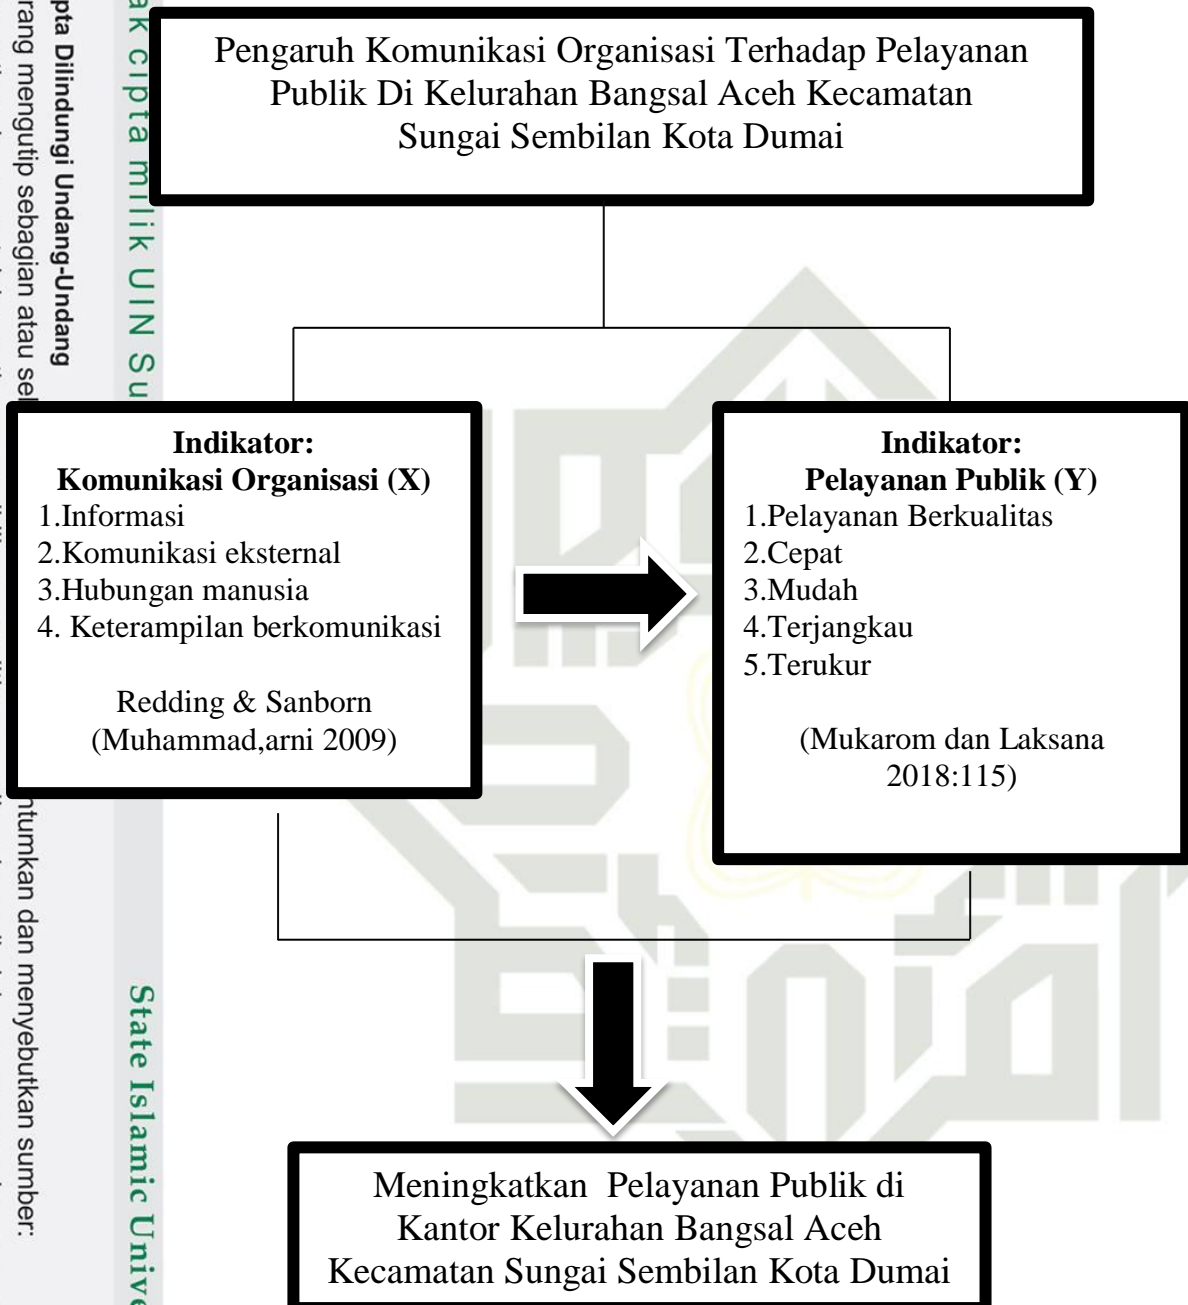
Pengaruh Komunikasi Organisasi Terhadap Pelayanan Publik Di Kelurahan Bangsal Aceh Kecamatan Sungai Sembilan Kota Dumai

Indikator:
Komunikasi Organisasi (X)
1.Informasi
2.Komunikasi eksternal
3.Hubungan manusia
4. Keterampilan berkomunikasi

Redding & Sanborn
(Muhammad,arni 2009)

Indikator:
Pelayanan Publik (Y)
1.Pelayanan Berkualitas
2.Cepat
3.Mudah
4.Terjangkau
5.Terukur

(Mukarom dan Laksana 2018:115)

Meningkatkan Pelayanan Publik di Kantor Kelurahan Bangsal Aceh Kecamatan Sungai Sembilan Kota Dumai

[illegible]k cipta milik UIN Su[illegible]

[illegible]pta Dilindungi Undang-Undang
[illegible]rang mengutip sebagian atau se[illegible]ntumkan dan menyebutkan sumber:

State Islamic Unive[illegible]